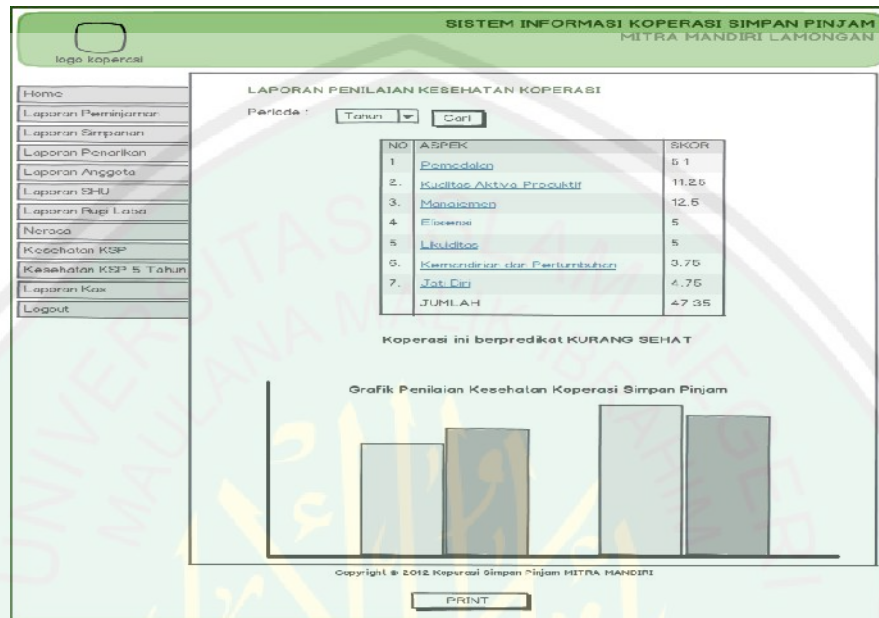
SISTEM INFORMASI KOPERASI SIMPAN PINJAM
MITRA MANDIRI LAMONGAN

logo koperasi

Home
Laporan Peminjaman
Laporan Simpanan
Laporan Penarikan
Laporan Anggota
Laporan SHU
Laporan Rugi Laba
Neraca
Kesehatan KSP
Kesehatan KSP 5 Tahun
Laporan Kas
Logout

LAPORAN PENILAIAN KESEHATAN KOPERASI

Periode : Tahun Cari

| NO | ASPEK | SKOR |
|---|---|---|
| 1 | Permodalan | 5.1 |
| 2. | Kualitas Aktiva Produktif | 11.25 |
| 3. | Manajemen | 12.5 |
| 4 | Efisiensi | 5 |
| 5 | Likuiditas | 5 |
| 6. | Kemandirian dan Pertumbuhan | 3.75 |
| 7. | Jati Diri | 4.75 |
| | JUMLAH | 47.35 |

Koperasi ini berpredikat KURANG SEHAT

Grafik Penilaian Kesehatan Koperasi Simpan Pinjam

Copyright © 2012 Koperasi Simpan Pinjam MITRA MANDIRI

PRINT